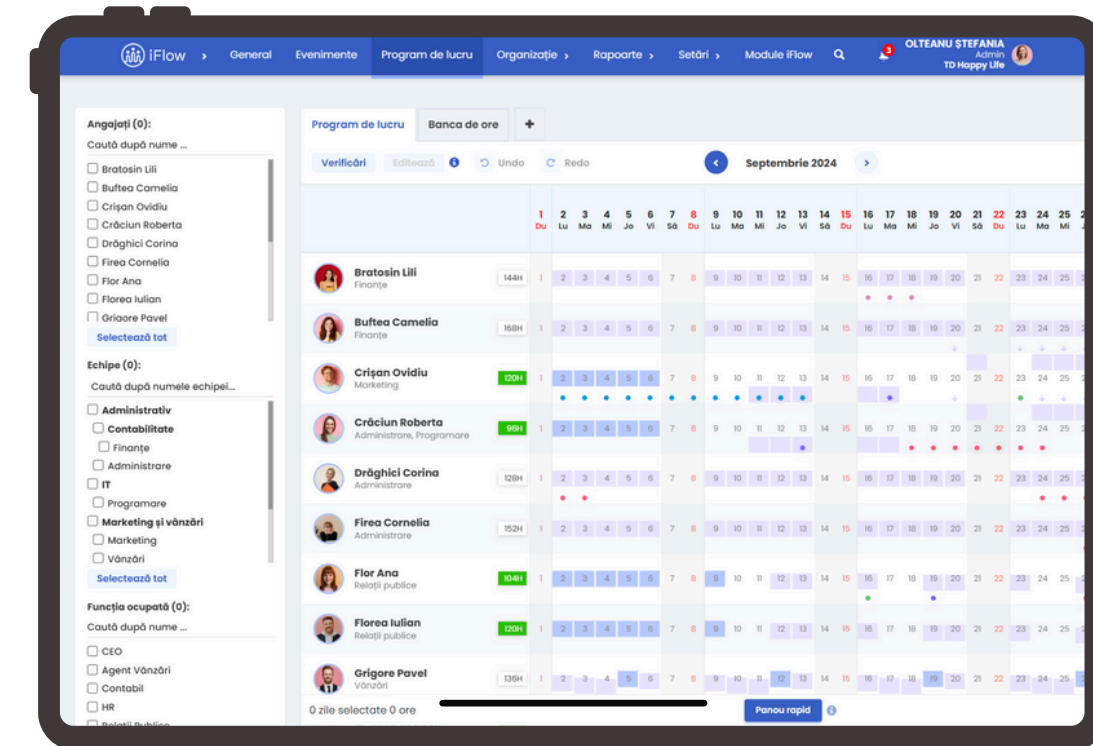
iFlow › General Evenimente Program de lucru Organizație › Rapoarte › Setări › Module iFlow

3 OLTEANU ȘTEFANIA Admin TD Happy Life

Angajați (0):
Caută după nume ...
Bratosin Lili
Buftea Camelia
Crișan Ovidiu
Crăciun Roberta
Drăghici Corina
Firea Cornelia
Flor Ana
Florea Iulian
Grigore Pavel
Selectează tot

Echipe (0):
Caută după numele echipei...
Administrativ
Contabilitate
Finanțe
Administrare
IT
Programare
Marketing și vânzări
Marketing
Vânzări
Selectează tot

Funcția ocupată (0):
Caută după nume ...
CEO
Agent Vânzări
Contabil
HR
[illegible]

Program de lucru | Banca de ore | +

Verificări Editează Undo Redo ‹ Septembrie 2024 ›

| | | 1 Du | 2 Lu | 3 Ma | 4 Mi | 5 Jo | 6 Vi | 7 Sâ | 8 Du | 9 Lu | 10 Ma | 11 Mi | 12 Jo | 13 Vi | 14 Sâ | 15 Du | 16 Lu | 17 Ma | 18 Mi | 19 Jo | 20 Vi | 21 Sâ | 22 Du | 23 Lu | 24 Ma | 25 Mi |
|---|---|---|---|---|---|---|---|---|---|---|---|---|---|---|---|---|---|---|---|---|---|---|---|---|---|---|
| Bratosin Lili Finanțe | 144H | 1 | 2 | 3 | 4 | 5 | 6 | 7 | 8 | 9 | 10 | 11 | 12 | 13 | 14 | 15 | 16 | 17 | 18 | 19 | 20 | 21 | 22 | 23 | 24 | 25 |
| Buftea Camelia Finanțe | 168H | 1 | 2 | 3 | 4 | 5 | 6 | 7 | 8 | 9 | 10 | 11 | 12 | 13 | 14 | 15 | 16 | 17 | 18 | 19 | 20 | 21 | 22 | 23 | 24 | 25 |
| Crișan Ovidiu Marketing | 120H | 1 | 2 | 3 | 4 | 5 | 6 | 7 | 8 | 9 | 10 | 11 | 12 | 13 | 14 | 15 | 16 | 17 | 18 | 19 | 20 | 21 | 22 | 23 | 24 | 25 |
| Crăciun Roberta Administrare, Programare | 96H | 1 | 2 | 3 | 4 | 5 | 6 | 7 | 8 | 9 | 10 | 11 | 12 | 13 | 14 | 15 | 16 | 17 | 18 | 19 | 20 | 21 | 22 | 23 | 24 | 25 |
| Drăghici Corina Administrare | 128H | 1 | 2 | 3 | 4 | 5 | 6 | 7 | 8 | 9 | 10 | 11 | 12 | 13 | 14 | 15 | 16 | 17 | 18 | 19 | 20 | 21 | 22 | 23 | 24 | 25 |
| Firea Cornelia Administrare | 152H | 1 | 2 | 3 | 4 | 5 | 6 | 7 | 8 | 9 | 10 | 11 | 12 | 13 | 14 | 15 | 16 | 17 | 18 | 19 | 20 | 21 | 22 | 23 | 24 | 25 |
| Flor Ana Relații publice | 104H | 1 | 2 | 3 | 4 | 5 | 6 | 7 | 8 | 9 | 10 | 11 | 12 | 13 | 14 | 15 | 16 | 17 | 18 | 19 | 20 | 21 | 22 | 23 | 24 | 25 |
| Florea Iulian Relații publice | 120H | 1 | 2 | 3 | 4 | 5 | 6 | 7 | 8 | 9 | 10 | 11 | 12 | 13 | 14 | 15 | 16 | 17 | 18 | 19 | 20 | 21 | 22 | 23 | 24 | 25 |
| Grigore Pavel Vânzări | 136H | 1 | 2 | 3 | 4 | 5 | 6 | 7 | 8 | 9 | 10 | 11 | 12 | 13 | 14 | 15 | 16 | 17 | 18 | 19 | 20 | 21 | 22 | 23 | 24 | 25 |

0 zile selectate 0 ore
Panou rapid